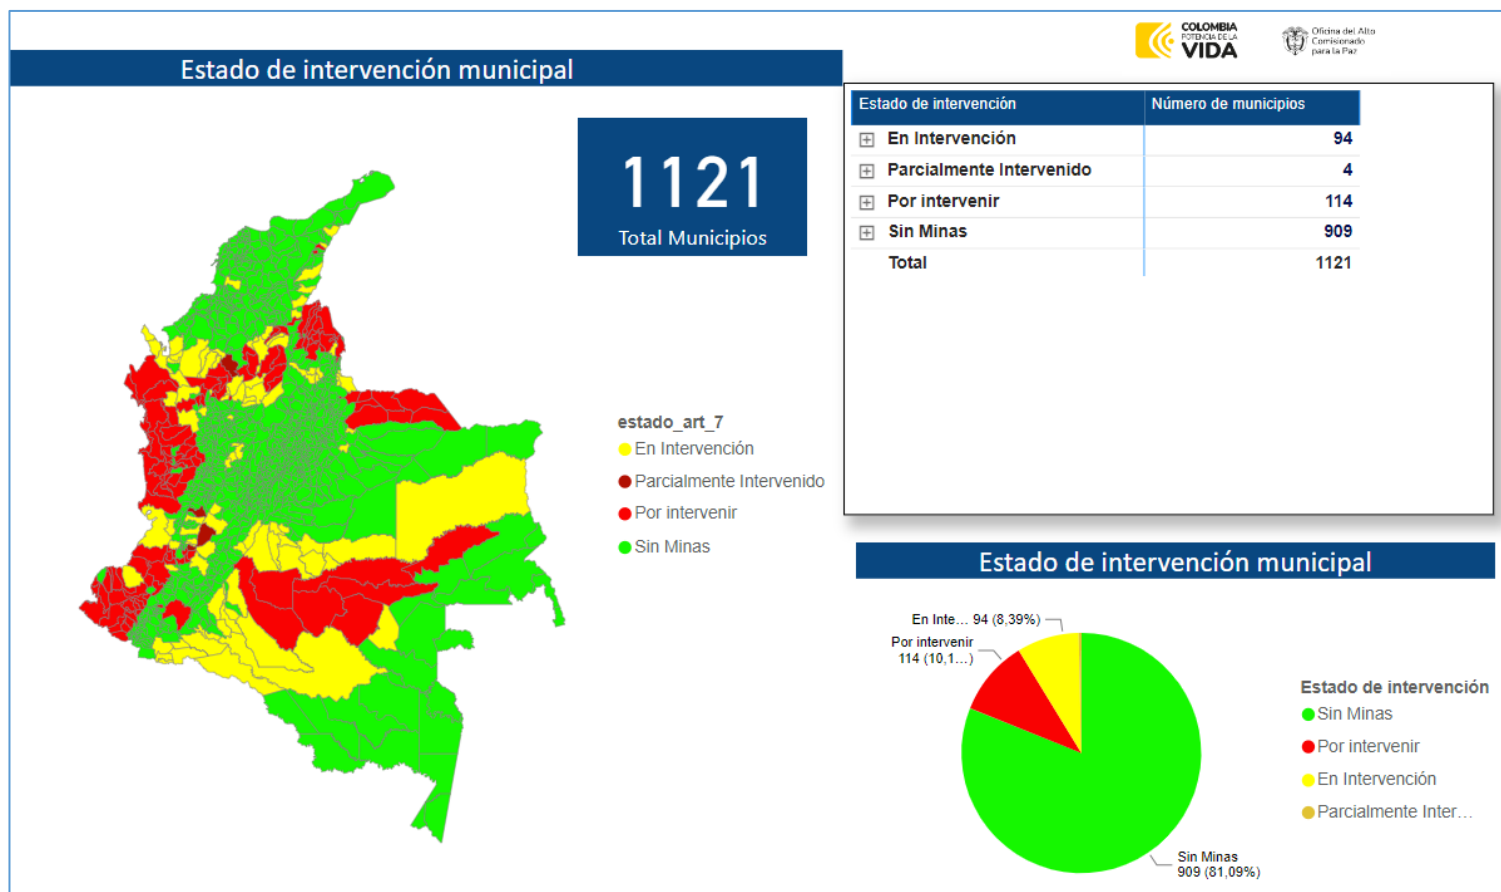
Estado de intervención municipal

COLOMBIA POTENCIA DE LA VIDA

Oficina del Alto Comisionado para la Paz

1121
Total Municipios

| Estado de intervención | Número de municipios |
|---|---|
| ⊞ En Intervención | 94 |
| ⊞ Parcialmente Intervenido | 4 |
| ⊞ Por intervenir | 114 |
| ⊞ Sin Minas | 909 |
| Total | 1121 |

estado_art_7
En Intervención
Parcialmente Intervenido
Por intervenir
Sin Minas

Estado de intervención municipal

En Inte… 94 (8,39%)
Por intervenir 114 (10,1…)
Sin Minas 909 (81,09%)

Estado de intervención
Sin Minas
Por intervenir
En Intervención
Parcialmente Inter…